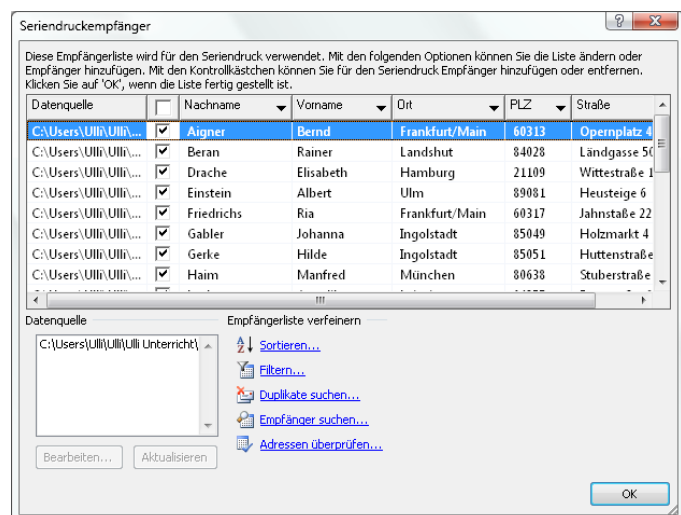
Seriendruckempfänger

?

Diese Empfängerliste wird für den Seriendruck verwendet. Mit den folgenden Optionen können Sie die Liste ändern oder Empfänger hinzufügen. Mit den Kontrollkästchen können Sie für den Seriendruck Empfänger hinzufügen oder entfernen. Klicken Sie auf 'OK', wenn die Liste fertig gestellt ist.

| Datenquelle | | Nachname | Vorname | Ort | PLZ | Straße |
|---|---|---|---|---|---|---|
| C:\Users\Ulli\Ulli\... | ✔ | Aigner | Bernd | Frankfurt/Main | 60313 | Opernplatz 4 |
| C:\Users\Ulli\Ulli\... | ✔ | Beran | Rainer | Landshut | 84028 | Ländgasse 50 |
| C:\Users\Ulli\Ulli\... | ✔ | Drache | Elisabeth | Hamburg | 21109 | Wittestraße 1 |
| C:\Users\Ulli\Ulli\... | ✔ | Einstein | Albert | Ulm | 89081 | Heusteige 6 |
| C:\Users\Ulli\Ulli\... | ✔ | Friedrichs | Ria | Frankfurt/Main | 60317 | Jahnstaße 22 |
| C:\Users\Ulli\Ulli\... | ✔ | Gabler | Johanna | Ingolstadt | 85049 | Holzmarkt 4 |
| C:\Users\Ulli\Ulli\... | ✔ | Gerke | Hilde | Ingolstadt | 85051 | Huttenstraße |
| C:\Users\Ulli\Ulli\... | ✔ | Haim | Manfred | München | 80638 | Stuberstraße |

Datenquelle

C:\Users\Ulli\Ulli\Ulli Unterricht\

Bearbeiten... Aktualisieren

Empfängerliste verfeinern

Sortieren...
Filtern...
Duplikate suchen...
Empfänger suchen...
Adressen überprüfen...

OK